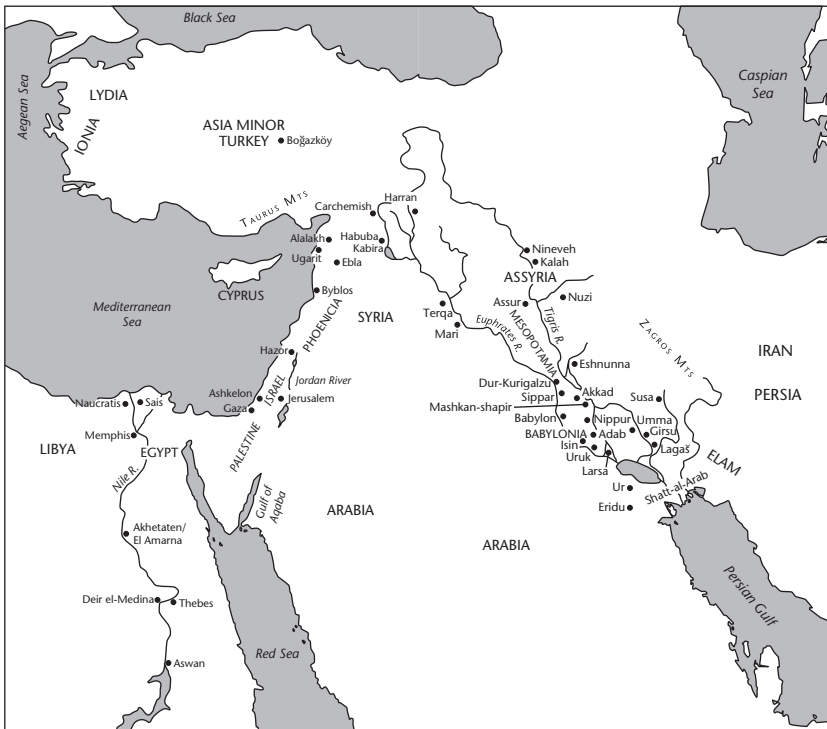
Black Sea

Caspian Sea

Aegean Sea

LYDIA

IONIA

ASIA MINOR
TURKEY

Boğazköy

TAURUS MTS

Carchemish

Harran

Alalakh

Habuba Kabira

Ugarit

Ebla

Nineveh

Kalah

ASSYRIA

Nuzi

CYPRUS

Byblos

Mediterranean Sea

SYRIA

Assur

Terqa

Mari

MESOPOTAMIA

Tigris R.

Euphrates R.

ZAGROS MTS

IRAN

PHOENICIA

Hazor

Jordan River

Eshnunna

Dur-Kurigalzu

Akkad

Susa

PERSIA

Ashkelon

ISRAEL

Naucratis

Sais

Gaza

Jerusalem

Sippar

Mashkan-shapir

Babylon

Nippur

Umma

Girsu

BABYLONIA

Adab

Lagaš

LIBYA

Memphis

EGYPT

PALESTINE

Isin

Uruk

ELAM

Larsa

Nile R.

Gulf of Aqaba

ARABIA

Ur

Shatt-al-Arab

Eridu

ARABIA

Akhetaten/ El Amarna

Persian Gulf

Deir el-Medina

Thebes

Red Sea

Aswan